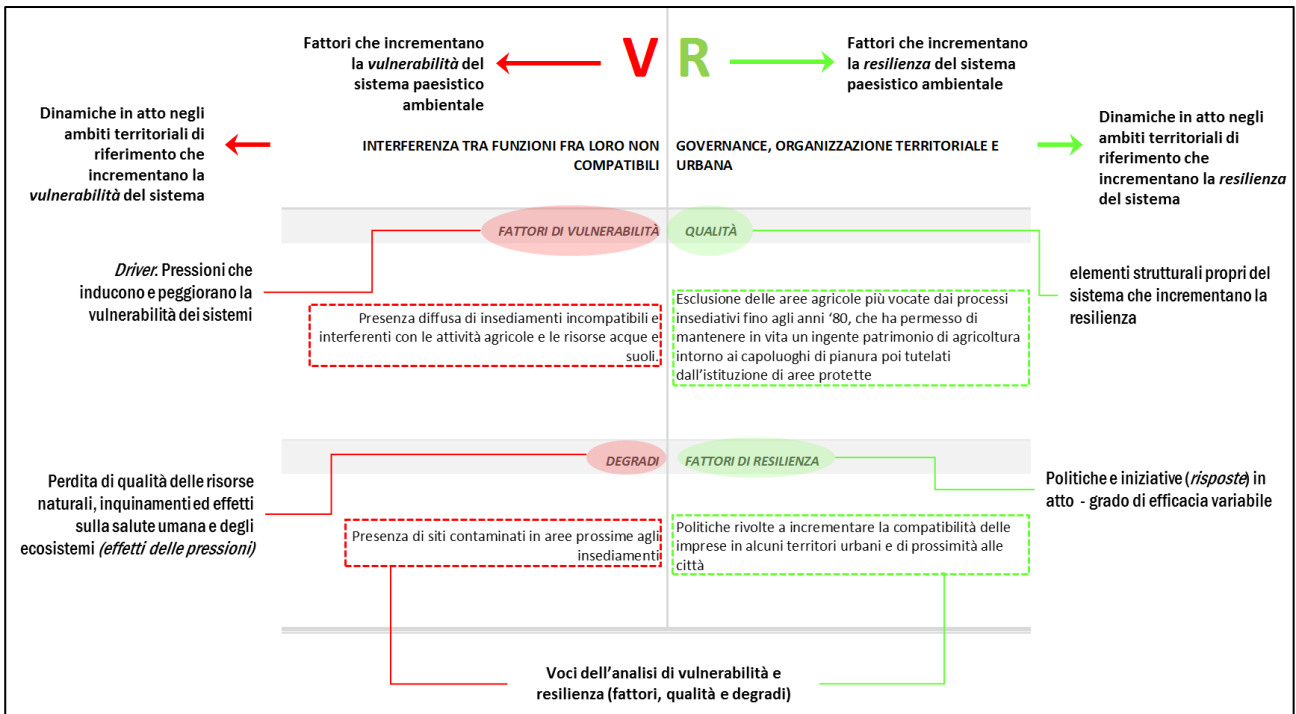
Fattori che incrementano la *vulnerabilità* del sistema paesistico ambientale

V

R

Fattori che incrementano la *resilienza* del sistema paesistico ambientale

Dinamiche in atto negli ambiti territoriali di riferimento che incrementano la *vulnerabilità* del sistema

INTERFERENZA TRA FUNZIONI FRA LORO NON COMPATIBILI

GOVERNANCE, ORGANIZZAZIONE TERRITORIALE E URBANA

Dinamiche in atto negli ambiti territoriali di riferimento che incrementano la *resilienza* del sistema

FATTORI DI VULNERABILITÀ

QUALITÀ

*Driver*. Pressioni che inducono e peggiorano la vulnerabilità dei sistemi

Presenza diffusa di insediamenti incompatibili e interferenti con le attività agricole e le risorse acque e suoli.

Esclusione delle aree agricole più vocate dai processi insediativi fino agli anni '80, che ha permesso di mantenere in vita un ingente patrimonio di agricoltura intorno ai capoluoghi di pianura poi tutelati dall'istituzione di aree protette

elementi strutturali propri del sistema che incrementano la resilienza

DEGRADI

FATTORI DI RESILIENZA

Perdita di qualità delle risorse naturali, inquinamenti ed effetti sulla salute umana e degli ecosistemi *(effetti delle pressioni)*

Presenza di siti contaminati in aree prossime agli insediamenti

Politiche rivolte a incrementare la compatibilità delle imprese in alcuni territori urbani e di prossimità alle città

Politiche e iniziative (*risposte*) in atto - grado di efficacia variabile

Voci dell'analisi di vulnerabilità e resilienza (fattori, qualità e degradi)